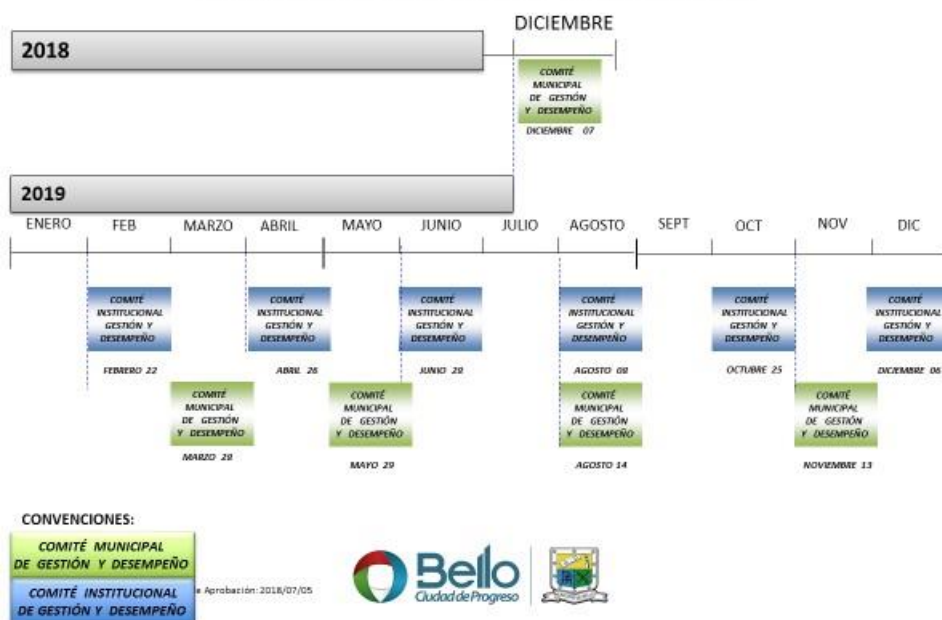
DICIEMBRE

2018

COMITÉ MUNICIPAL DE GESTIÓN Y DESEMPEÑO

DICIEMBRE 07

2019

ENERO FEB MARZO ABRIL MAYO JUNIO JULIO AGOSTO SEPT OCT NOV DIC

COMITÉ INSTITUCIONAL GESTIÓN Y DESEMPEÑO

FEBRERO 22

COMITÉ MUNICIPAL DE GESTIÓN Y DESEMPEÑO

MARZO 28

COMITÉ INSTITUCIONAL GESTIÓN Y DESEMPEÑO

ABRIL 26

COMITÉ MUNICIPAL DE GESTIÓN Y DESEMPEÑO

MAYO 29

COMITÉ INSTITUCIONAL GESTIÓN Y DESEMPEÑO

JUNIO 28

COMITÉ INSTITUCIONAL GESTIÓN Y DESEMPEÑO

AGOSTO 08

COMITÉ MUNICIPAL DE GESTIÓN Y DESEMPEÑO

AGOSTO 14

COMITÉ INSTITUCIONAL GESTIÓN Y DESEMPEÑO

OCTUBRE 25

COMITÉ MUNICIPAL DE GESTIÓN Y DESEMPEÑO

NOVIEMBRE 13

COMITÉ INSTITUCIONAL GESTIÓN Y DESEMPEÑO

DICIEMBRE 06

CONVENCIONES:

COMITÉ MUNICIPAL DE GESTIÓN Y DESEMPEÑO

COMITÉ INSTITUCIONAL DE GESTIÓN Y DESEMPEÑO

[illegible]e Aprobación: 2018/07/05

Bello Ciudad de Progreso